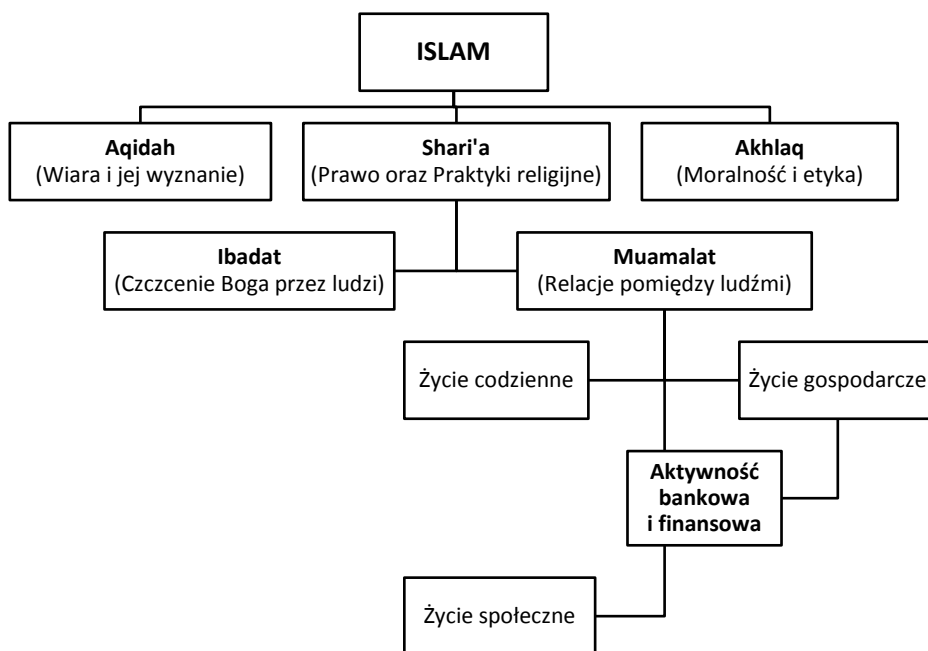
ISLAM

Aqidah
(Wiara i jej wyznanie)

Shari'a
(Prawo oraz Praktyki religijne)

Akhlaq
(Moralność i etyka)

Ibadat
(Czczenie Boga przez ludzi)

Muamalat
(Relacje pomiędzy ludźmi)

Życie codzienne

Życie gospodarcze

Aktywność bankowa i finansowa

Życie społeczne